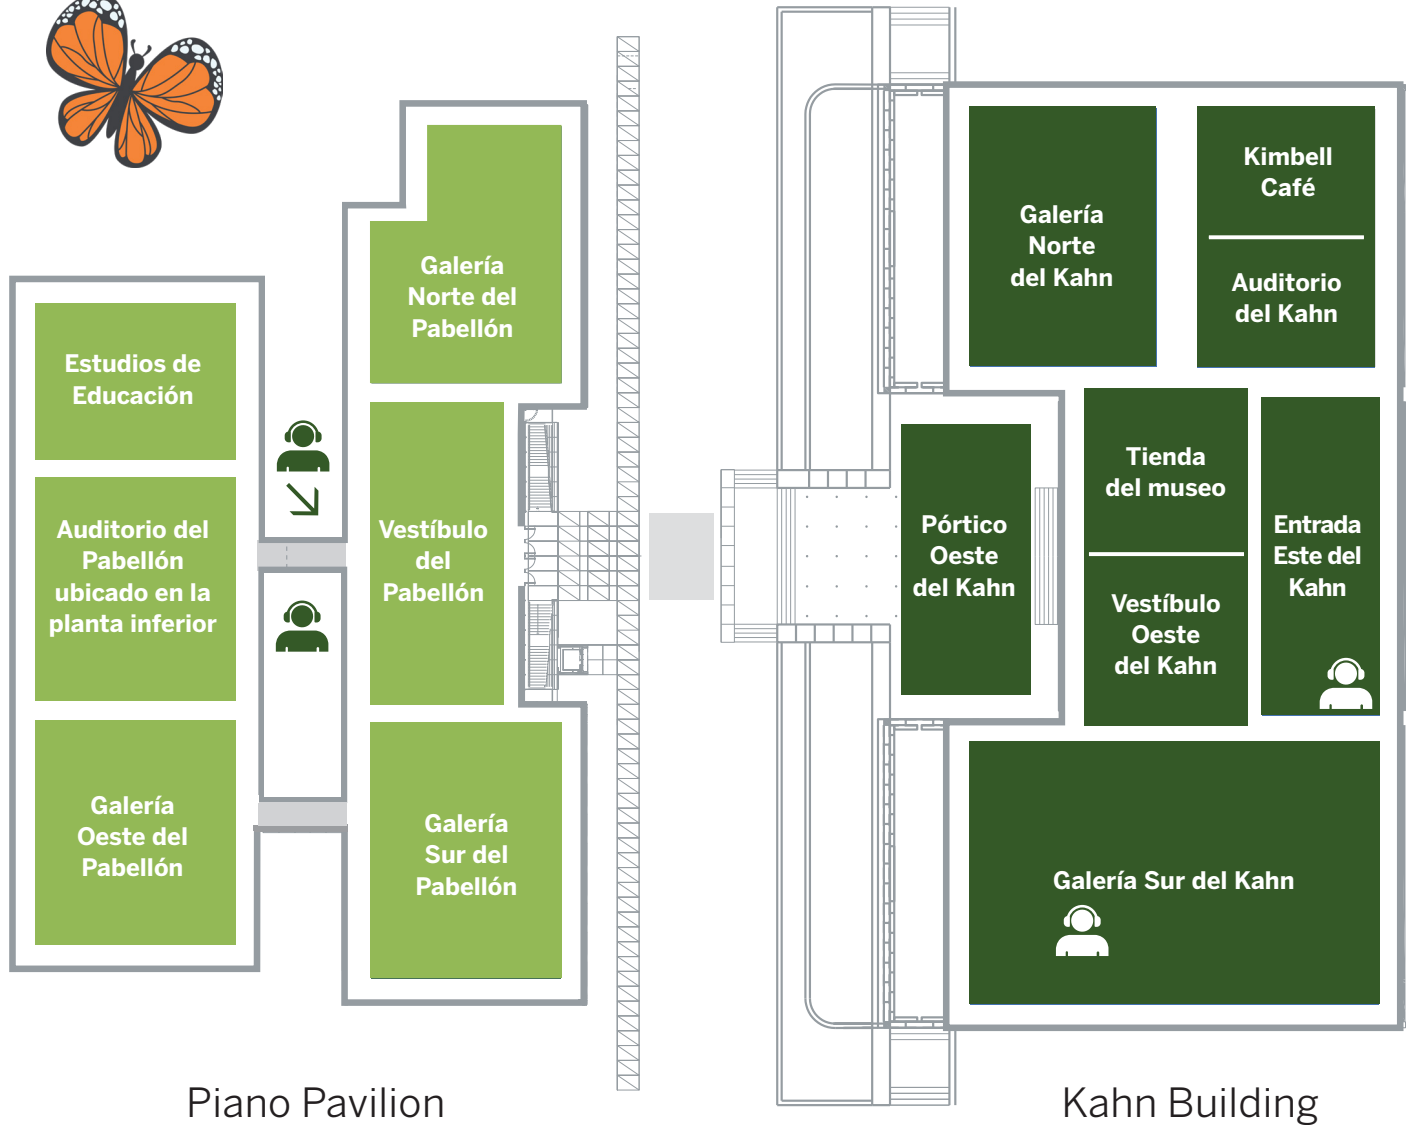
Galería Norte del Pabellón

Estudios de Educación

Auditorio del Pabellón ubicado en la planta inferior

Vestíbulo del Pabellón

Galería Oeste del Pabellón

Galería Sur del Pabellón

Galería Norte del Kahn

Kimbell Café

Auditorio del Kahn

Pórtico Oeste del Kahn

Tienda del museo

Vestíbulo Oeste del Kahn

Entrada Este del Kahn

Galería Sur del Kahn

Piano Pavilion

Kahn Building